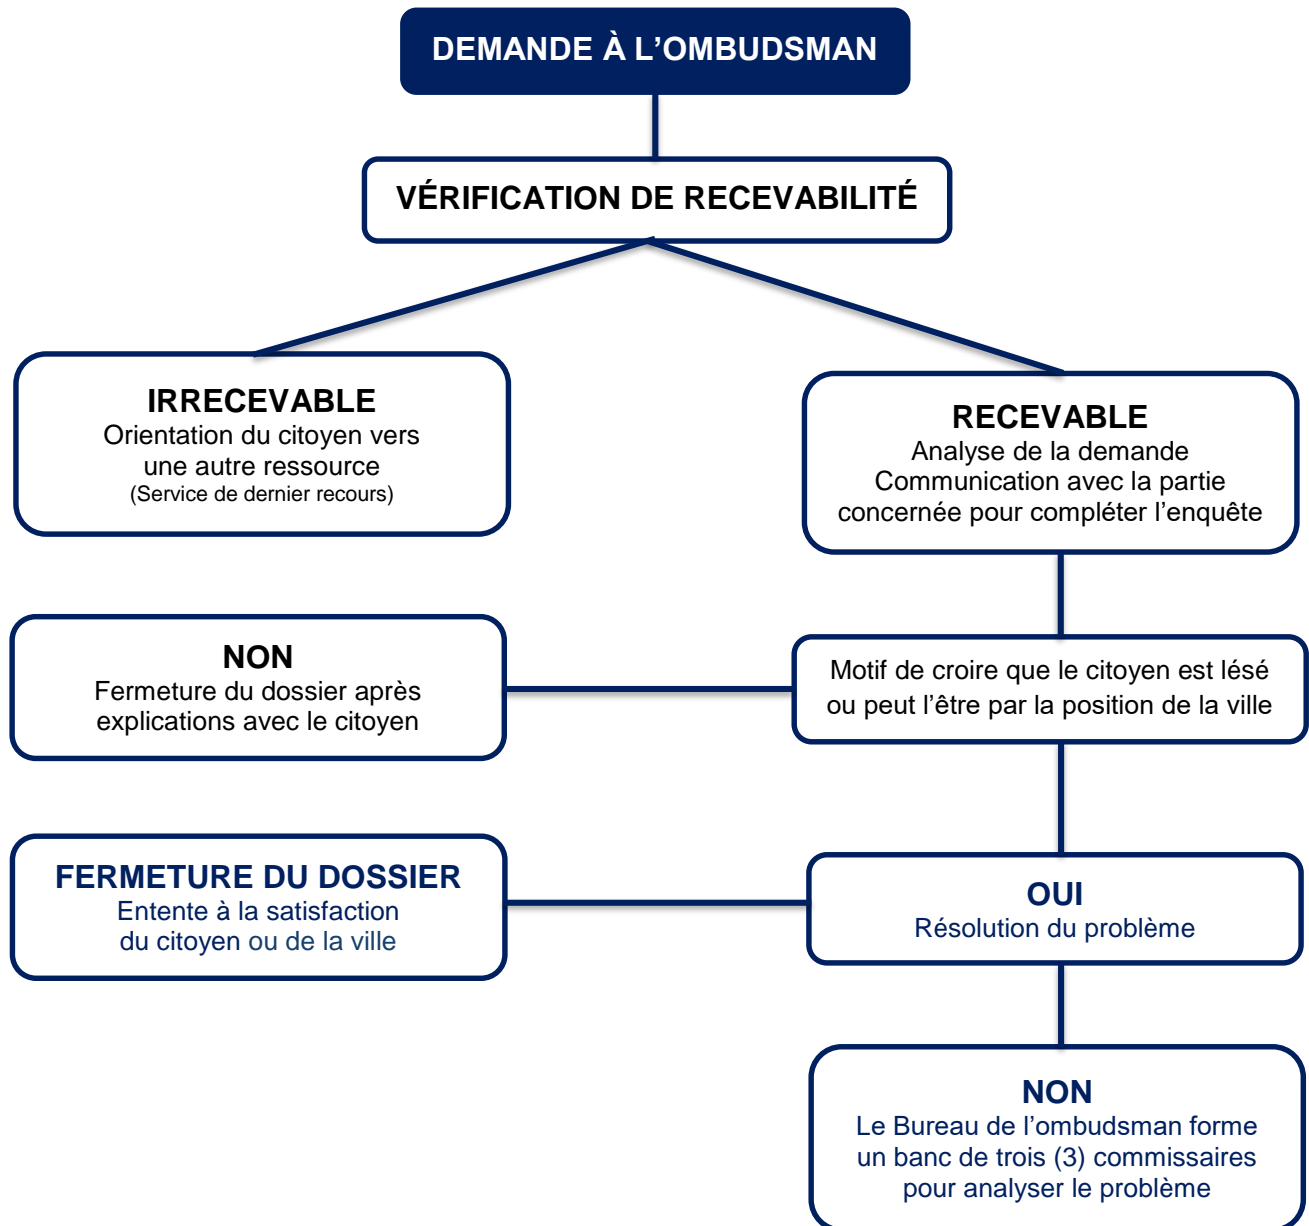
DEMANDE À L’OMBUDSMAN

VÉRIFICATION DE RECEVABILITÉ

IRRECEVABLE
Orientation du citoyen vers une autre ressource
(Service de dernier recours)

RECEVABLE
Analyse de la demande
Communication avec la partie concernée pour compléter l’enquête

NON
Fermeture du dossier après explications avec le citoyen

Motif de croire que le citoyen est lésé ou peut l’être par la position de la ville

FERMETURE DU DOSSIER
Entente à la satisfaction du citoyen ou de la ville

OUI
Résolution du problème

NON
Le Bureau de l’ombudsman forme un banc de trois (3) commissaires pour analyser le problème